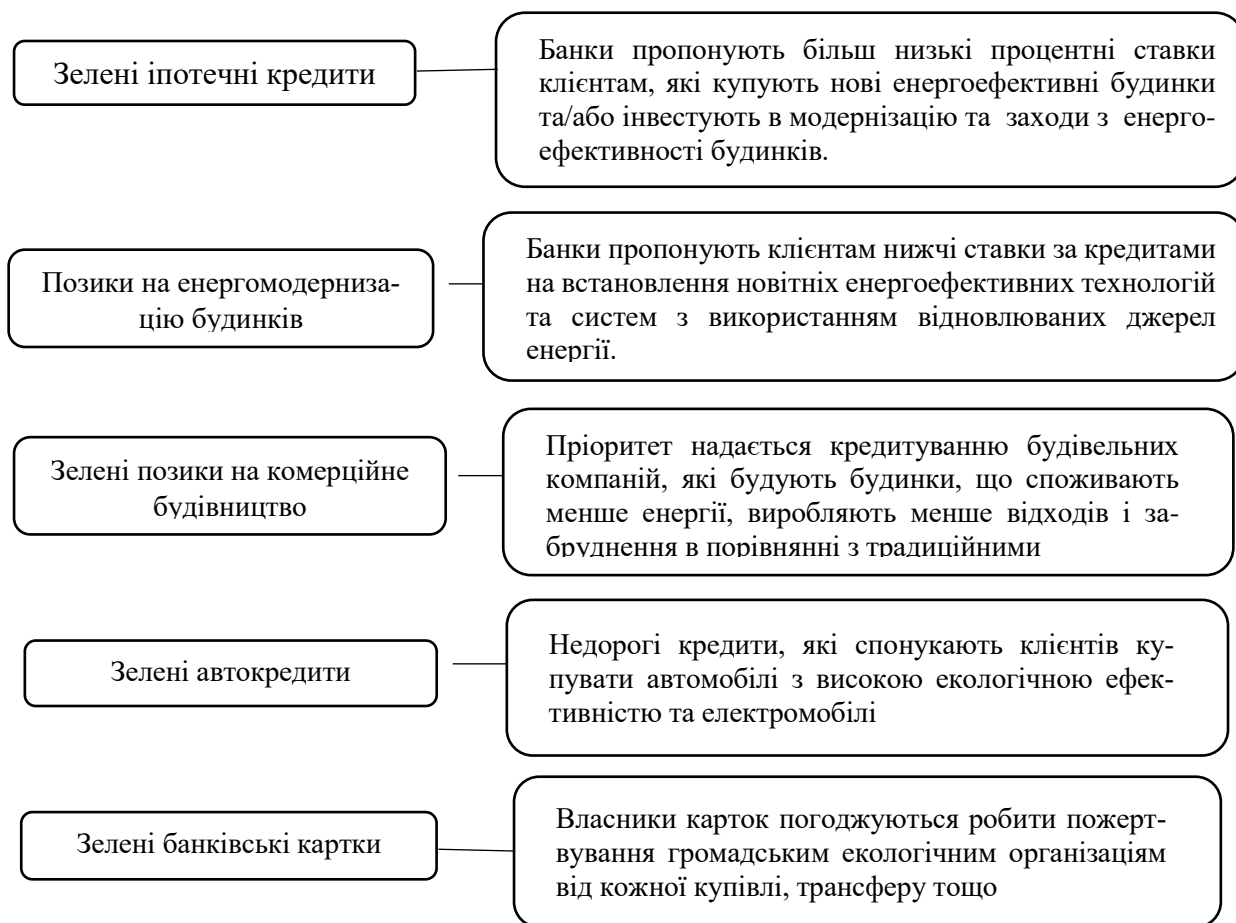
Зелені іпотечні кредити

Банки пропонують більш низькі процентні ставки клієнтам, які купують нові енергоефективні будинки та/або інвестують в модернізацію та заходи з енергоефективності будинків.

Позики на енергомодернізацію будинків

Банки пропонують клієнтам нижчі ставки за кредитами на встановлення новітніх енергоефективних технологій та систем з використанням відновлюваних джерел енергії.

Зелені позики на комерційне будівництво

Пріоритет надається кредитуванню будівельних компаній, які будують будинки, що споживають менше енергії, виробляють менше відходів і забруднення в порівнянні з традиційними

Зелені автокредити

Недорогі кредити, які спонукають клієнтів купувати автомобілі з високою екологічною ефективністю та електромобілі

Зелені банківські картки

Власники карток погоджуються робити пожертвування громадським екологічним організаціям від кожної купівлі, трансферу тощо